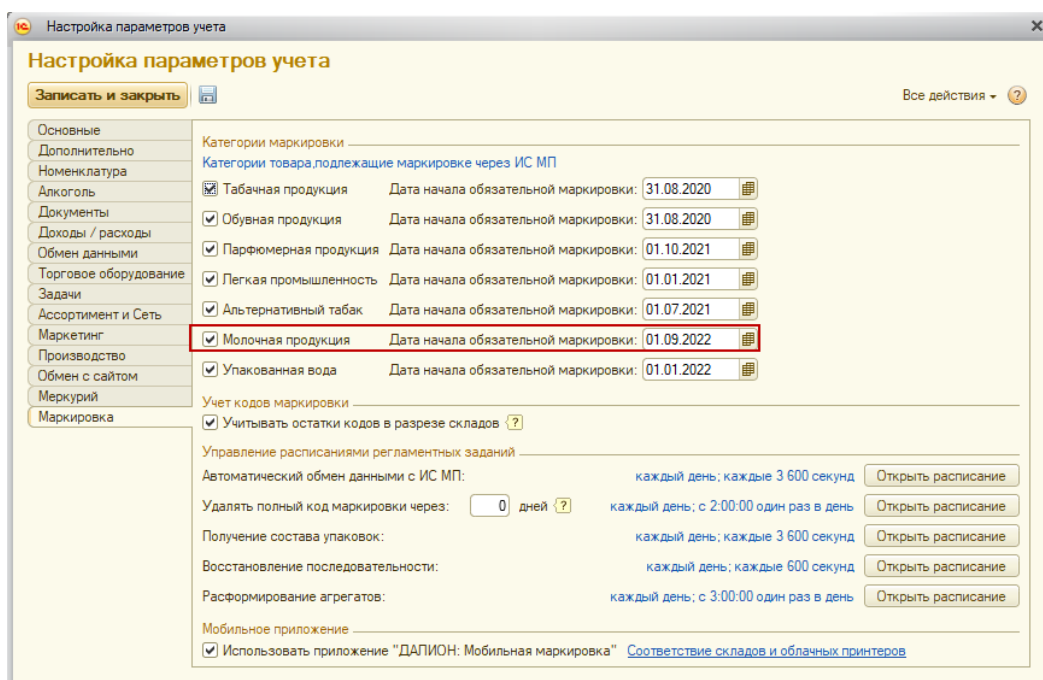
1С Настройка параметров учета ×

Настройка параметров учета

Записать и закрыть

Все действия ▾ ?

Основные
Дополнительно
Номенклатура
Алкоголь
Документы
Доходы / расходы
Обмен данными
Торговое оборудование
Задачи
Ассортимент и Сеть
Маркетинг
Производство
Обмен с сайтом
Меркурий
Маркировка

Категории маркировки

Категории товара,подлежащие маркировке через ИС МП

| | | |
|---|---|---|
| ☑ Табачная продукция | Дата начала обязательной маркировки: | 31.08.2020 |
| ☑ Обувная продукция | Дата начала обязательной маркировки: | 31.08.2020 |
| ☑ Парфюмерная продукция | Дата начала обязательной маркировки: | 01.10.2021 |
| ☑ Легкая промышленность | Дата начала обязательной маркировки: | 01.01.2021 |
| ☑ Альтернативный табак | Дата начала обязательной маркировки: | 01.07.2021 |
| ☑ Молочная продукция | Дата начала обязательной маркировки: | 01.09.2022 |
| ☑ Упакованная вода | Дата начала обязательной маркировки: | 01.01.2022 |

Учет кодов маркировки

☑ Учитывать остатки кодов в разрезе складов ?

Управление расписаниями регламентных заданий

| | | |
|---|---|---|
| Автоматический обмен данными с ИС МП: | каждый день; каждые 3 600 секунд | Открыть расписание |
| Удалять полный код маркировки через: 0 дней ? | каждый день; с 2:00:00 один раз в день | Открыть расписание |
| Получение состава упаковок: | каждый день; каждые 3 600 секунд | Открыть расписание |
| Восстановление последовательности: | каждый день; каждые 600 секунд | Открыть расписание |
| Расформирование агрегатов: | каждый день; с 3:00:00 один раз в день | Открыть расписание |

Мобильное приложение

☑ Использовать приложение "ДАЛИОН: Мобильная маркировка" Соответствие складов и облачных принтеров